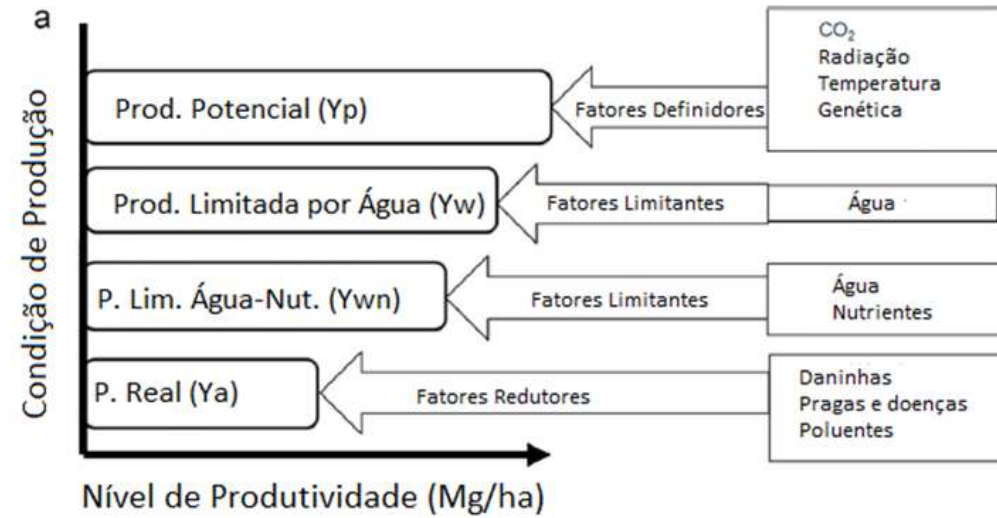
a

Condição de Produção

Prod. Potencial (Yp)

Fatores Definidores

$CO_2$
Radiação
Temperatura
Genética

Prod. Limitada por Água (Yw)

Fatores Limitantes

Água

P. Lim. Água-Nut. (Ywn)

Fatores Limitantes

Água
Nutrientes

P. Real (Ya)

Fatores Redutores

Daninhas
Pragas e doenças
Poluentes

Nível de Produtividade (Mg/ha)